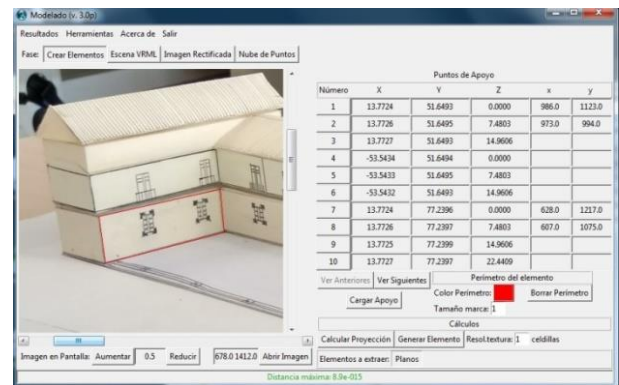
Modelado (v. 3.0p)

Resultados Herramientas Acerca de Salir

Fase: Crear Elementos Escena VRML Imagen Rectificada Nube de Puntos

Puntos de Apoyo

| Número | X | Y | Z | x | y |
|---|---|---|---|---|---|
| 1 | 13.7724 | 51.6493 | 0.0000 | 986.0 | 1123.0 |
| 2 | 13.7726 | 51.6495 | 7.4803 | 973.0 | 994.0 |
| 3 | 13.7727 | 51.6493 | 14.9606 | | |
| 4 | -53.5434 | 51.6494 | 0.0000 | | |
| 5 | -53.5433 | 51.6495 | 7.4803 | | |
| 6 | -53.5432 | 51.6493 | 14.9606 | | |
| 7 | 13.7724 | 77.2396 | 0.0000 | 628.0 | 1217.0 |
| 8 | 13.7726 | 77.2397 | 7.4803 | 607.0 | 1075.0 |
| 9 | 13.7725 | 77.2399 | 14.9606 | | |
| 10 | 13.7727 | 77.2397 | 22.4409 | | |

Ver Anteriores Ver Siguientes

Perímetro del elemento

Cargar Apoyo Color Perímetro: Borrar Perímetro

Tamaño marca: 1

Cálculos

Calcular Proyección Generar Elemento Resol.textura: 1 celdillas

Imagen en Pantalla: Aumentar 0.5 Reducir 678.0 1412.0 Abrir Imagen

Elementos a extraer: Planos

Distancia máxima: 8.8e-015